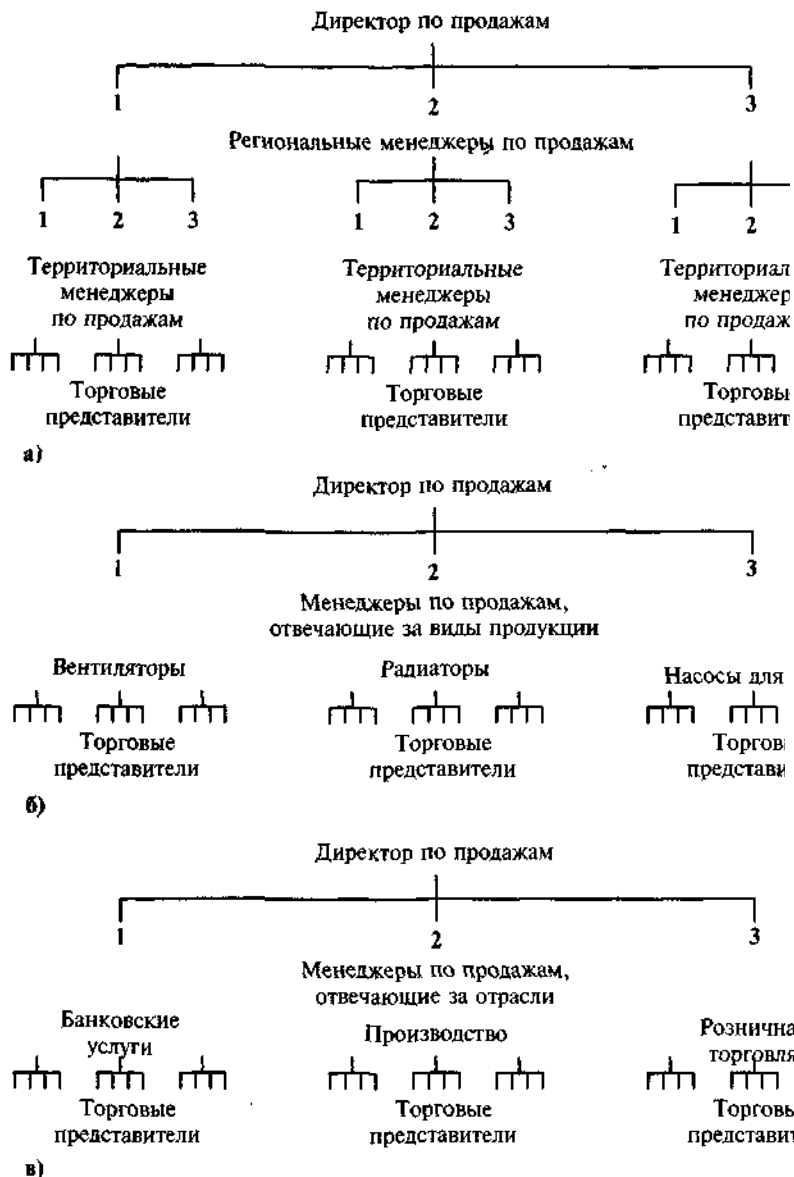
Директор по продажам

1
2
3

Региональные менеджеры по продажам

1 2 3
1 2 3
1 2

Территориальные менеджеры по продажам

Территориальные менеджеры по продажам

Территориал менеджер по продаж

Торговые представители

Торговые представители

Торговы представит

а)

Директор по продажам

1
2
3

Менеджеры по продажам, отвечающие за виды продукции

Вентиляторы

Радиаторы

Насосы для

Торговые представители

Торговые представители

Торгов представи

б)

Директор по продажам

1
2
3

Менеджеры по продажам, отвечающие за отрасли

Банковские услуги

Производство

Рознична торговля

Торговые представители

Торговые представители

Торговы представит

в)